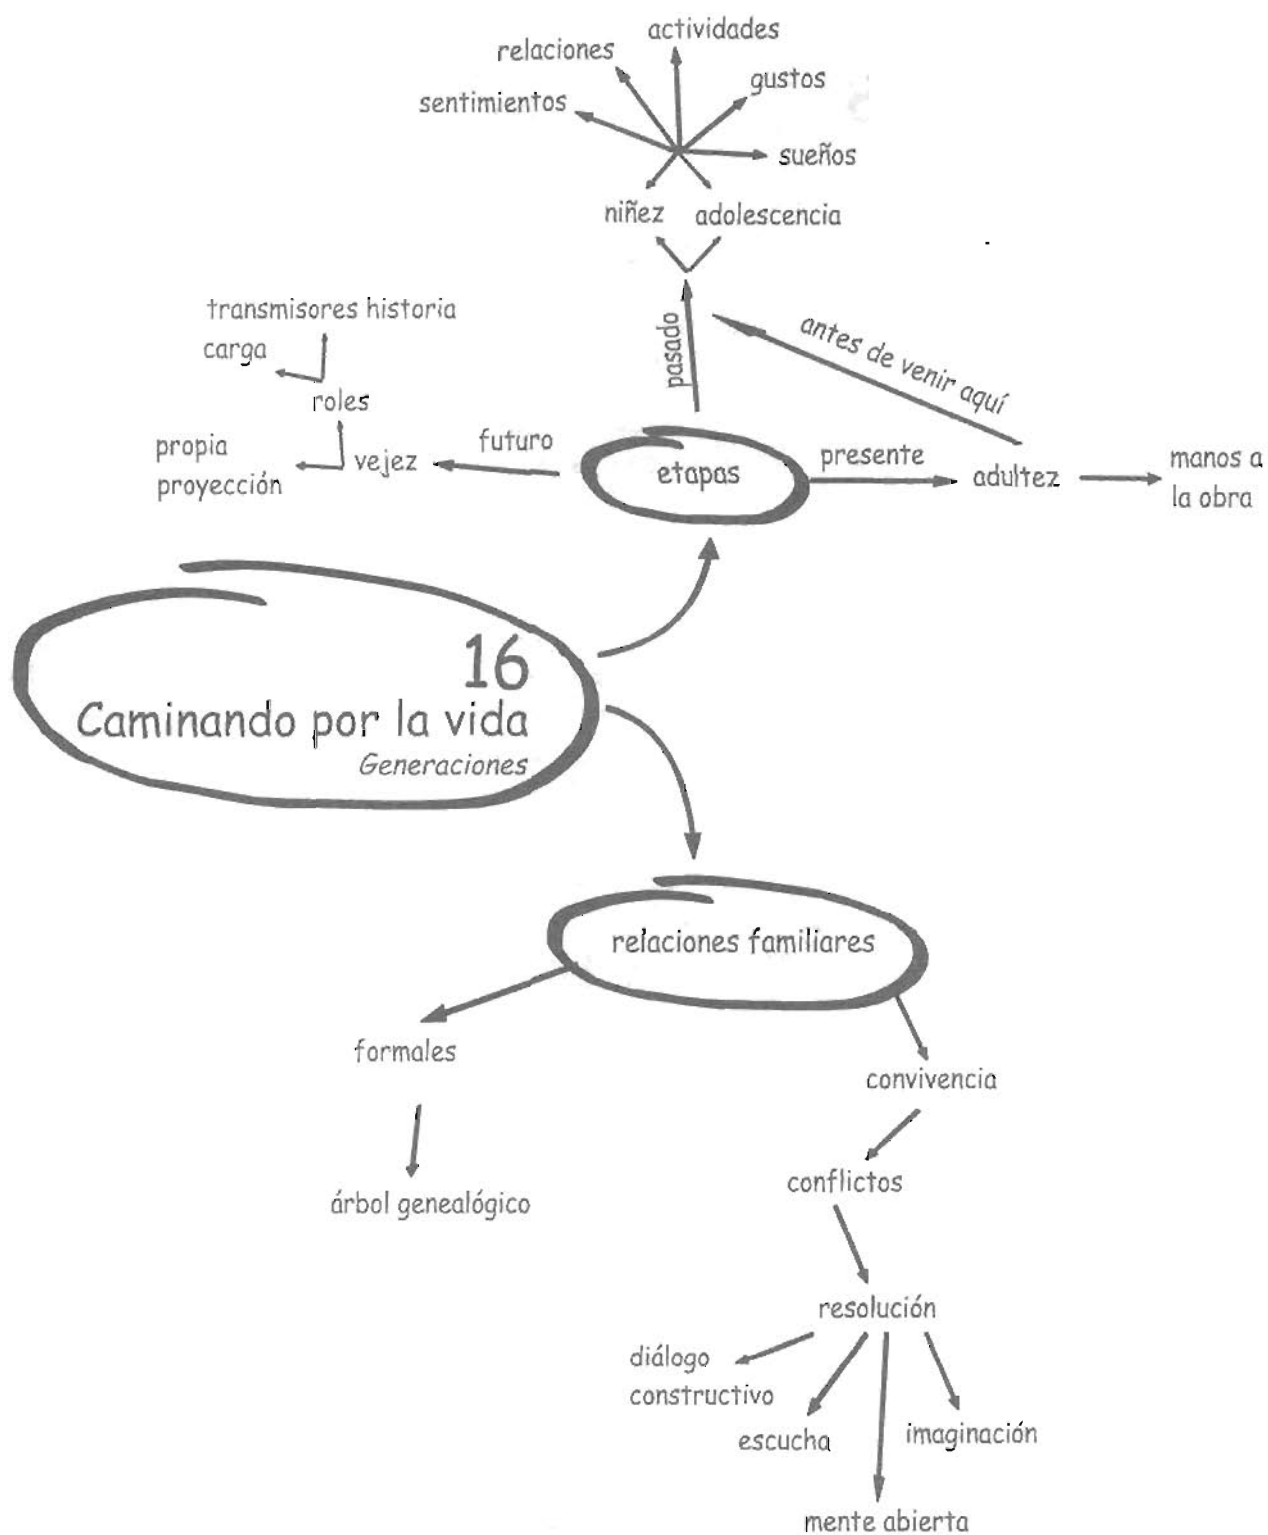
relaciones
actividades
gustos
sentimientos
sueños
niñez
adolescencia

transmisores historia
carga
roles
pasado
antes de venir aquí
propia proyección
vejez
futuro
etapas
presente
adultez
manos a la obra

16
Caminando por la vida
Generaciones

relaciones familiares

formales
árbol genealógico

convivencia
conflictos
resolución
diálogo constructivo
escucha
imaginación
mente abierta